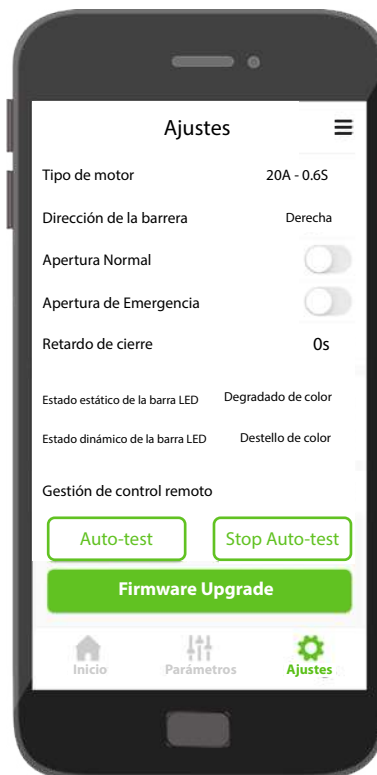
Ajustes

Tipo de motor 20A - 0.6S

Dirección de la barrera Derecha

Apertura Normal

Apertura de Emergencia

Retardo de cierre 0s

Estado estático de la barra LED Degradado de color

Estado dinámico de la barra LED Destello de color

Gestión de control remoto

Auto-test

Stop Auto-test

Firmware Upgrade

Inicio

Parámetros

Ajustes